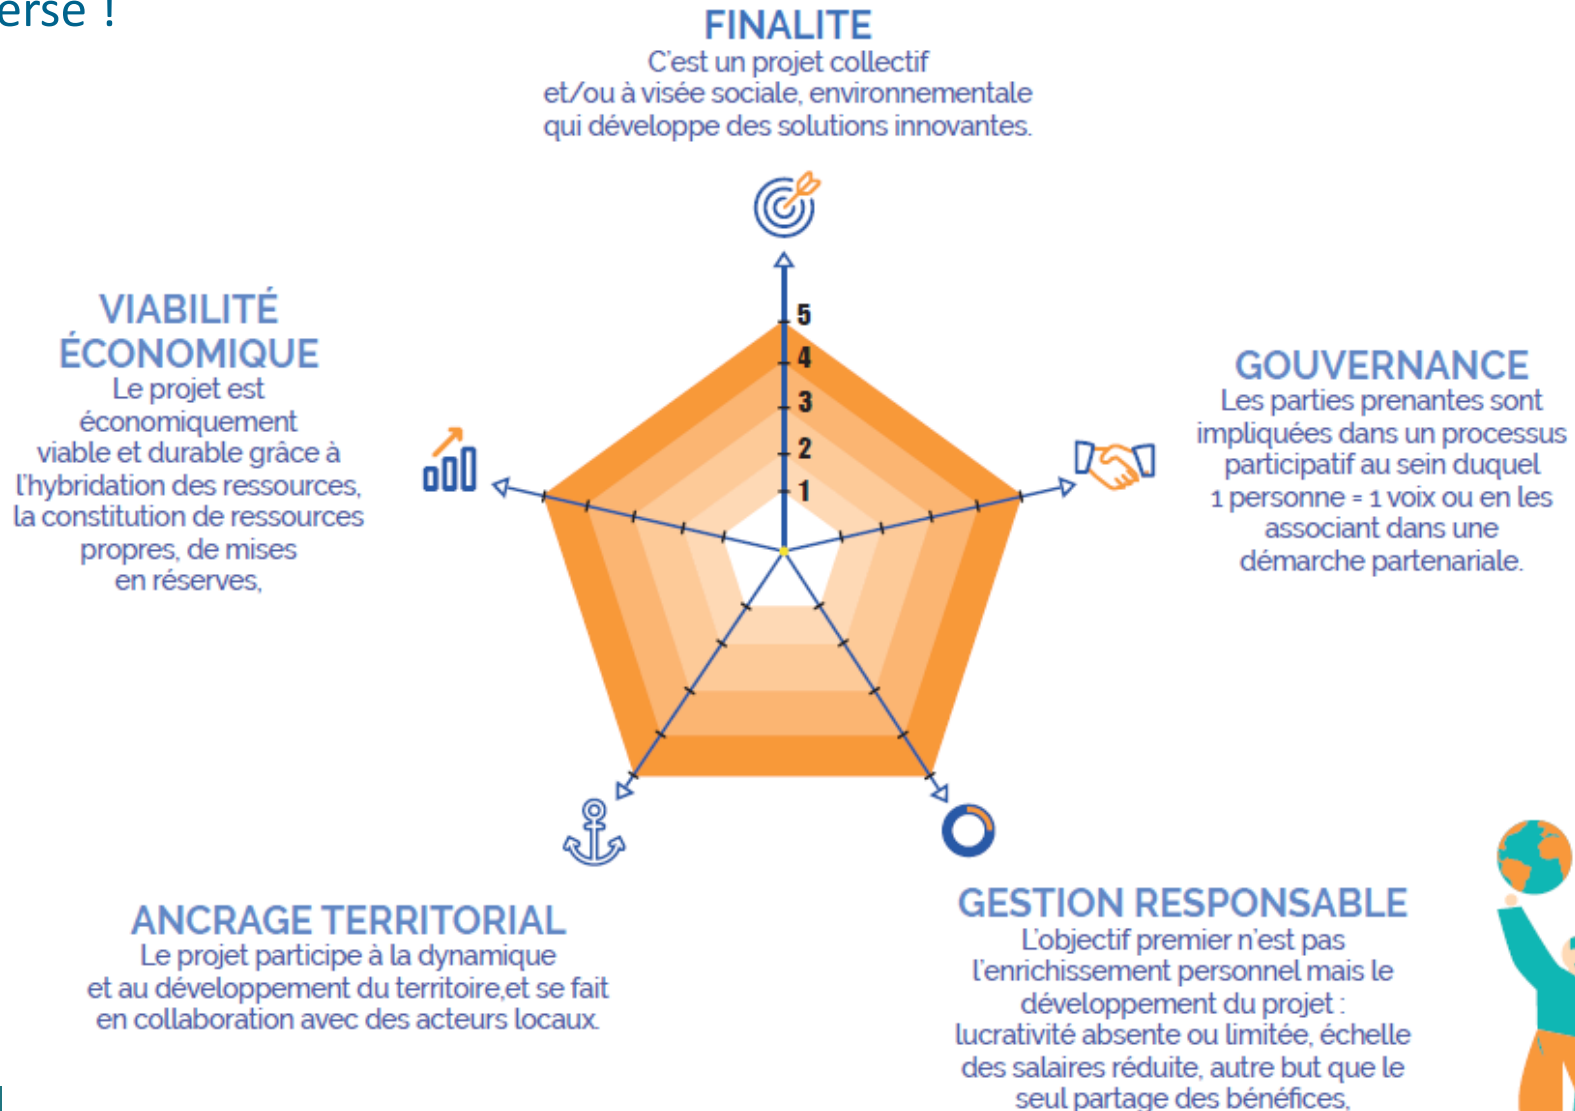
erse !

FINALITE
C'est un projet collectif et/ou à visée sociale, environnementale qui développe des solutions innovantes.

5
4
3
2
1

VIABILITÉ ÉCONOMIQUE
Le projet est économiquement viable et durable grâce à l'hybridation des ressources, la constitution de ressources propres, de mises en réserves,

GOUVERNANCE
Les parties prenantes sont impliquées dans un processus participatif au sein duquel 1 personne = 1 voix ou en les associant dans une démarche partenariale.

ANCRAGE TERRITORIAL
Le projet participe à la dynamique et au développement du territoire,et se fait en collaboration avec des acteurs locaux.

GESTION RESPONSABLE
L'objectif premier n'est pas l'enrichissement personnel mais le développement du projet : lucrativité absente ou limitée, échelle des salaires réduite, autre but que le seul partage des bénéfices,